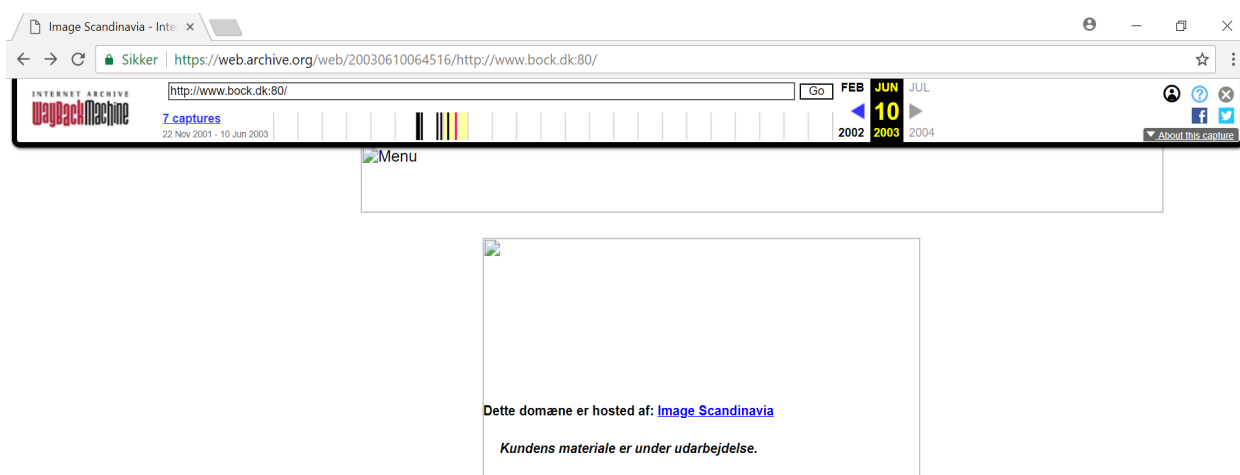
Image Scandinavia - Inte ×

Sikker | https://web.archive.org/web/20030610064516/http://www.bock.dk:80/

INTERNET ARCHIVE
WayBackMachine

http://www.bock.dk:80/ Go

7 captures
22 Nov 2001 - 10 Jun 2003

FEB JUN JUL
10
2002 2003 2004

About this capture

Menu

Dette domæne er hosted af: Image Scandinavia

Kundens materiale er under udarbejdelse.